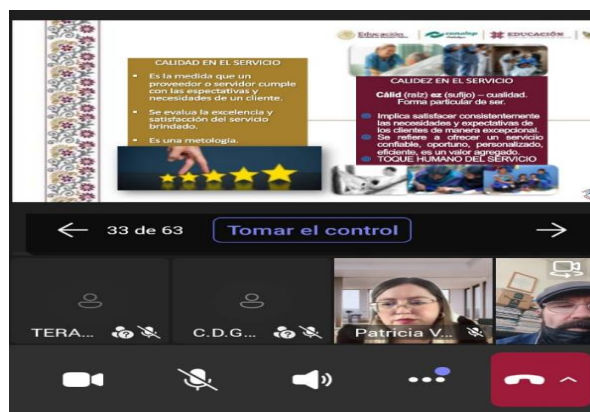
Educación | conalep | EDUCACIÓN

CALIDAD EN EL SERVICIO

Es la medida que un proveedor o servidor cumple con las espectativas y necesidades de un cliente.

Se evalua la excelencia y satisfacción del servicio brindado.

Es una metología.

CALIDEZ EN EL SERVICIO

Cálid (raíz) ez (sufijo) – cualidad. Forma particular de ser.

Implica satisfacer consistentemente las necesidades y expectativas de los clientes de manera excepcional.

Se refiere a ofrecer un servicio confiable, oportuno, personalizado, eficiente, es un valor agregado.

TOQUE HUMANO DEL SERVICIO

33 de 63

Tomar el control

TERA...

C.D.G...

Patricia V...